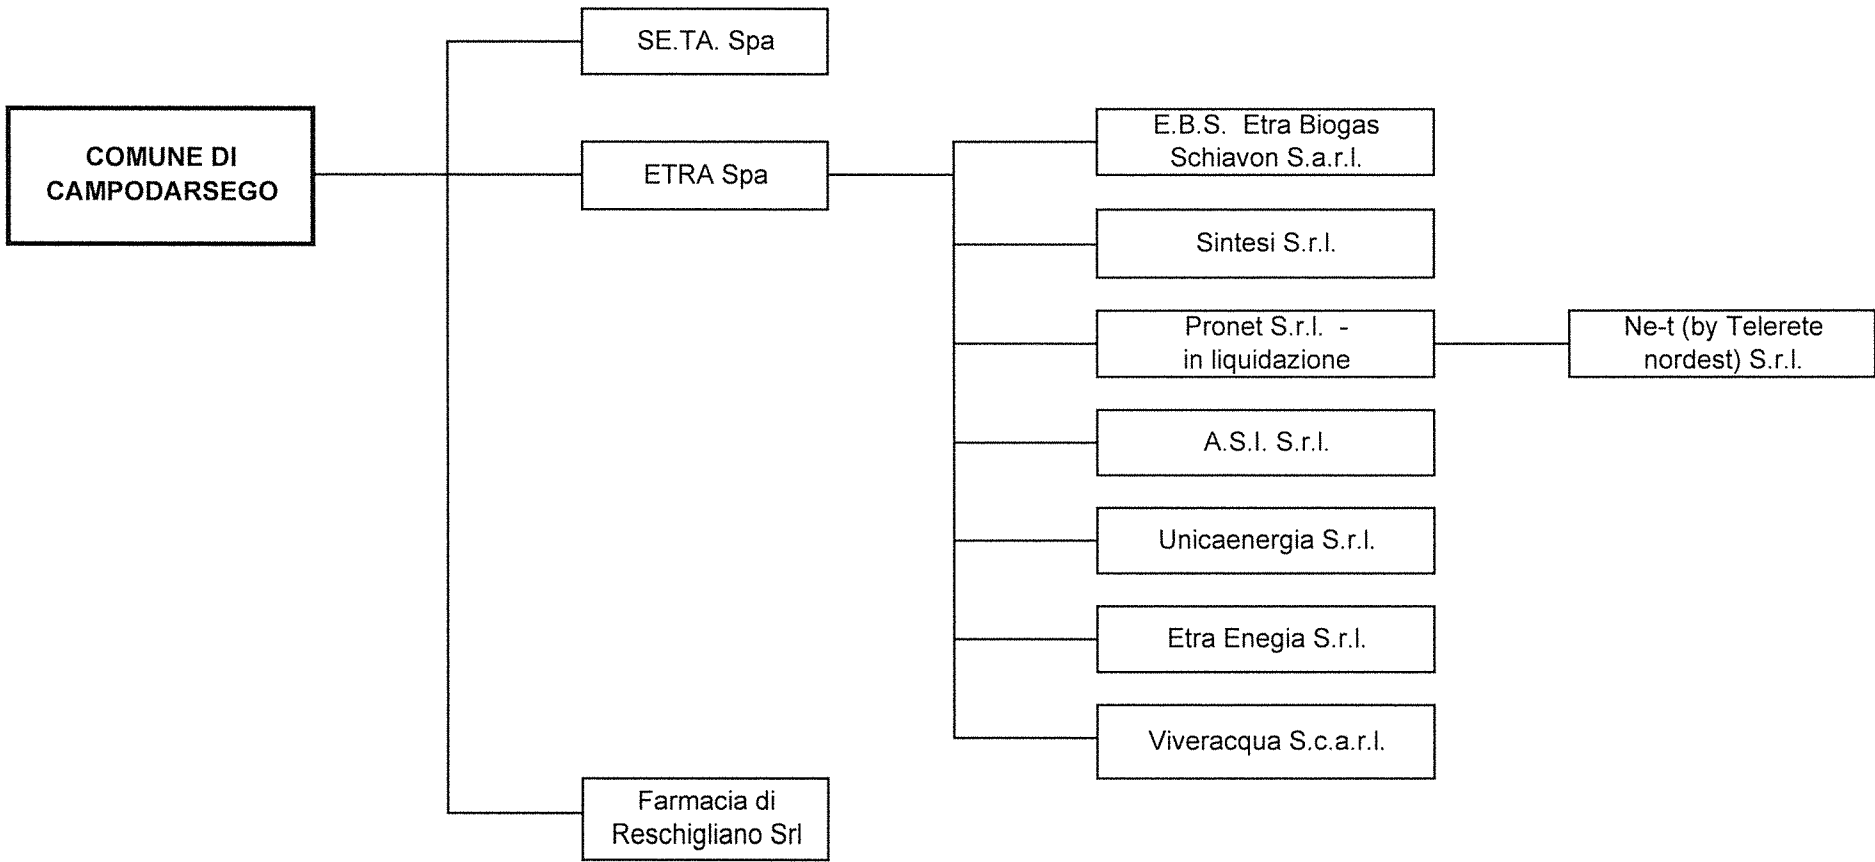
COMUNE DI CAMPODARSEGO

SE.TA. Spa

ETRA Spa

Farmacia di Reschigliano Srl

E.B.S. Etra Biogas Schiavon S.a.r.l.

Sintesi S.r.l.

Pronet S.r.l. - in liquidazione

Ne-t (by Telerete nordest) S.r.l.

A.S.I. S.r.l.

Unicaenergia S.r.l.

Etra Enegia S.r.l.

Viveracqua S.c.a.r.l.